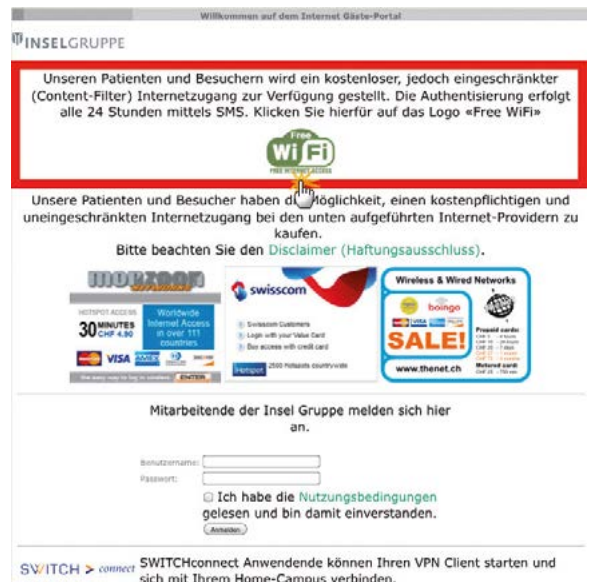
Willkommen auf dem Internet Gäste-Portal

INSELGRUPPE

Unseren Patienten und Besuchern wird ein kostenloser, jedoch eingeschränkter (Content-Filter) Internetzugang zur Verfügung gestellt. Die Authentisierung erfolgt alle 24 Stunden mittels SMS. Klicken Sie hierfür auf das Logo «Free WiFi»

Free WiFi FREE INTERNET ACCESS

Unsere Patienten und Besucher haben die Möglichkeit, einen kostenpflichtigen und uneingeschränkten Internetzugang bei den unten aufgeführten Internet-Providern zu kaufen.
Bitte beachten Sie den Disclaimer (Haftungsausschluss).

HOTSPOT ACCESS 30 MINUTES CHF 4.90 Worldwide Internet Access in over 111 countries VISA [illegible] ENTER

swisscom Swisscom Customers Login with your Value Card Buy access with credit card Hotspot 2500 Hotspots countrywide

Wireless & Wired Networks boingo SALE! Prepaid cards: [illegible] Metered card: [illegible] www.thenet.ch

Mitarbeitende der Insel Gruppe melden sich hier an.

Benutzername:
Passwort:
Ich habe die Nutzungsbedingungen gelesen und bin damit einverstanden.
Anmelden

SWITCH > connect SWITCHconnect Anwendende können Ihren VPN Client starten und sich mit Ihrem Home-Campus verbinden.